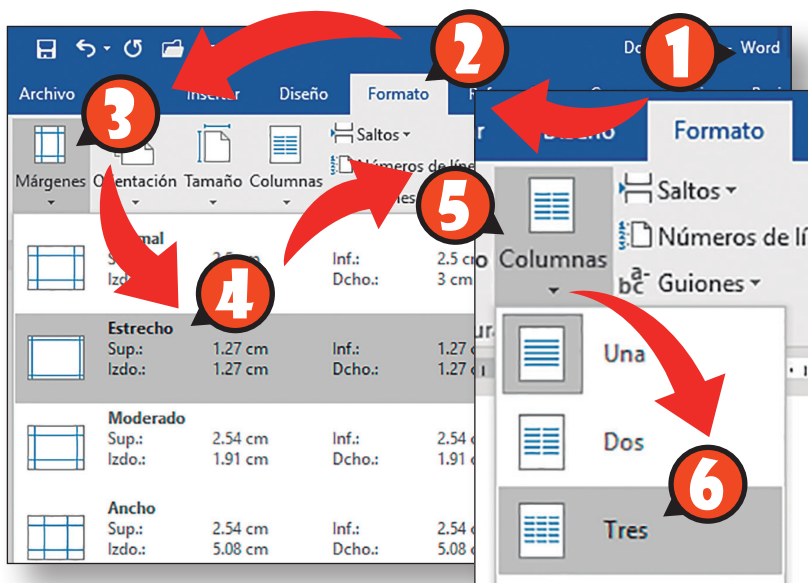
Do Word

Archivo Insertar Diseño Formato

Márgenes Orientación Tamaño Columnas

Saltos

Números de líne

Normal
Sup.: 2.5 cm Inf.: 2.5 c
Izdo.: Dcho.: 3 cm

Estrecho
Sup.: 1.27 cm Inf.: 1.27 c
Izdo.: 1.27 cm Dcho.: 1.27 c

Moderado
Sup.: 2.54 cm Inf.: 2.54 c
Izdo.: 1.91 cm Dcho.: 1.91 c

Ancho
Sup.: 2.54 cm Inf.: 2.54 c
Izdo.: 5.08 cm Dcho.: 5.08 c

Diseño Formato

Columnas

Saltos

Números de lí

Guiones

Una

Dos

Tres

1 2 3 4 5 6